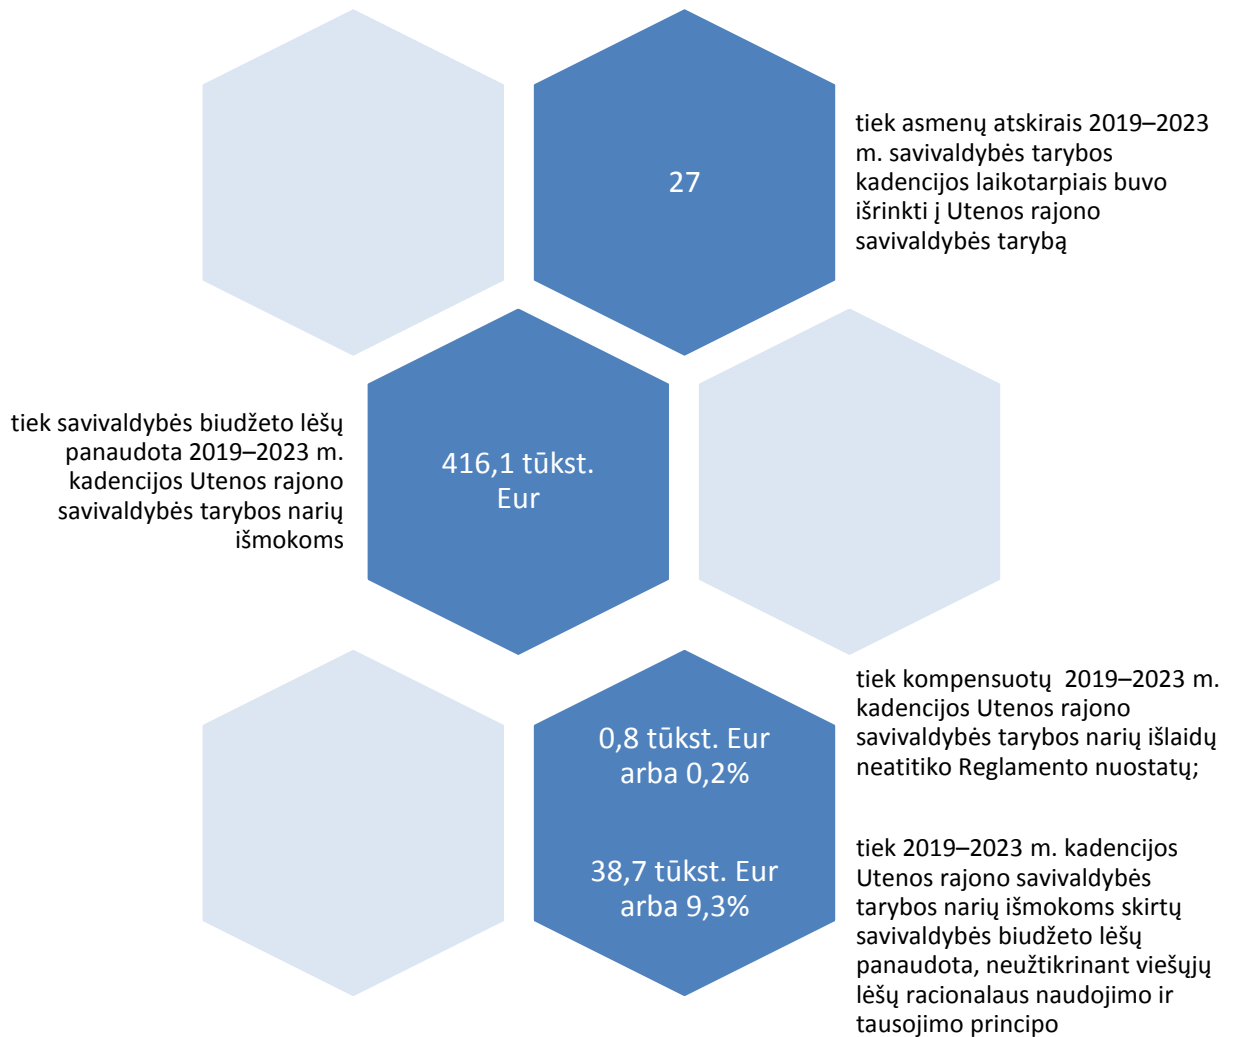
27

tiek asmenų atskirais 2019–2023 m. savivaldybės tarybos kadencijos laikotarpiais buvo išrinkti į Utenos rajono savivaldybės tarybą

tiek savivaldybės biudžeto lėšų panaudota 2019–2023 m. kadencijos Utenos rajono savivaldybės tarybos narių išmokoms

416,1 tūkst. Eur

0,8 tūkst. Eur arba 0,2%

38,7 tūkst. Eur arba 9,3%

tiek kompensuotų 2019–2023 m. kadencijos Utenos rajono savivaldybės tarybos narių išlaidų neatitiko Reglamento nuostatų;

tiek 2019–2023 m. kadencijos Utenos rajono savivaldybės tarybos narių išmokoms skirtų savivaldybės biudžeto lėšų panaudota, neužtikrinant viešųjų lėšų racionalaus naudojimo ir tausojimo principo